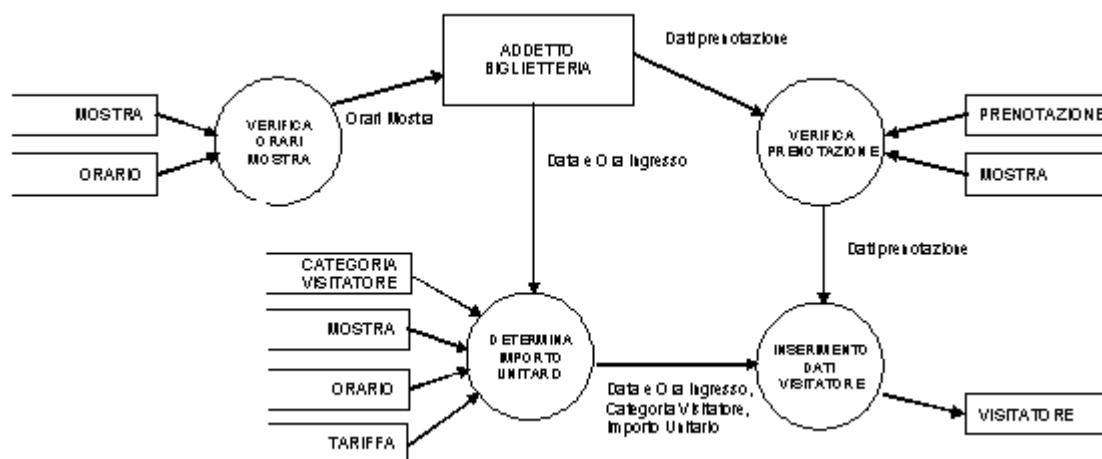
ADDETTO BIGLIETTERIA

Dati prenotazione

MOSTRA

ORARIO

VERIFICA ORARI MOSTRA

Orari Mostra

Data e Ora Ingresso

PRENOTAZIONE

MOSTRA

VERIFICA PRENOTAZIONE

Dati prenotazione

CATEGORIA VISITATORE

MOSTRA

ORARIO

TARIFFA

DETERMINA IMPORTO UNITARIO

Data e Ora Ingresso, Categoria Visitatore, Importo Unitario

INSERIMENTO DATI VISITATORE

VISITATORE